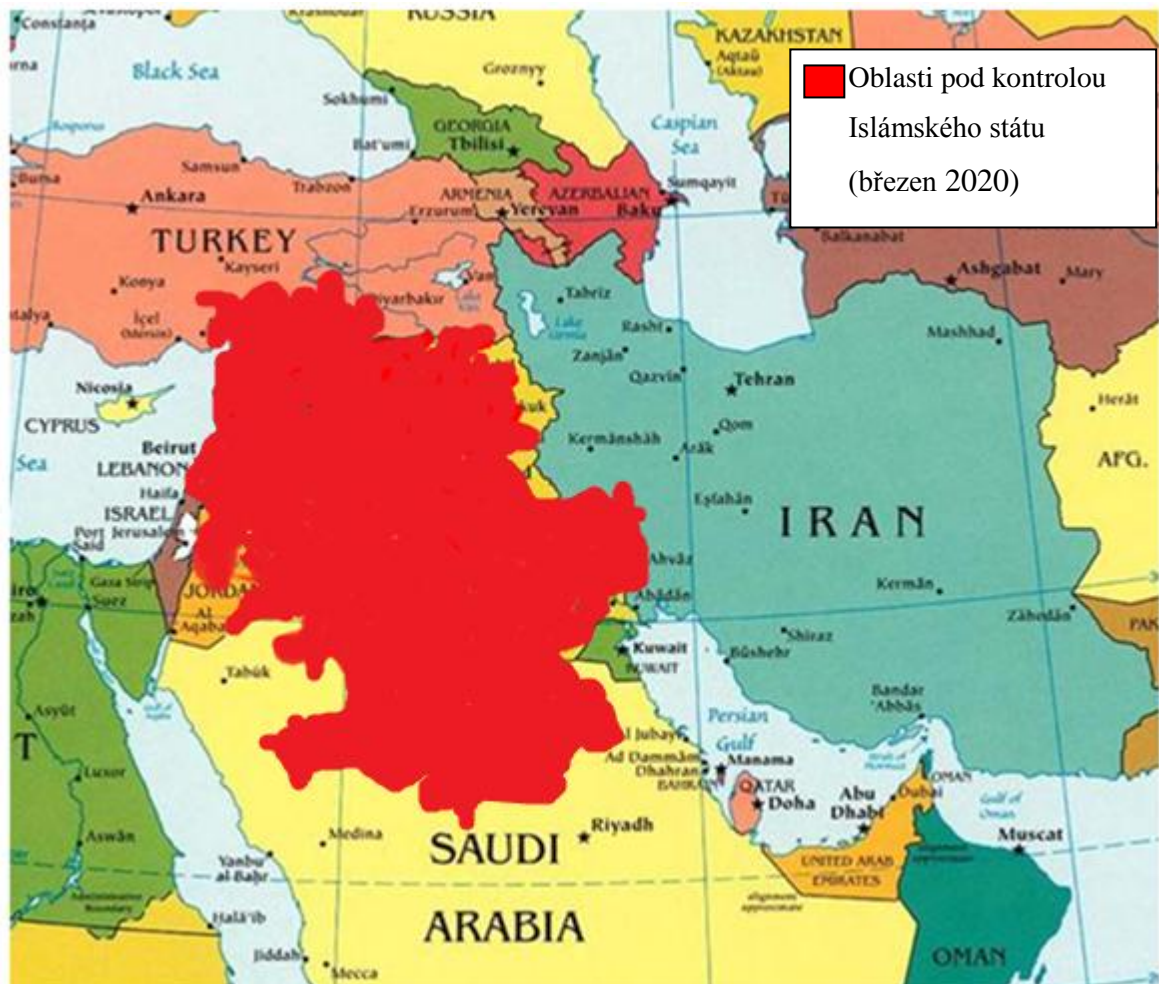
Oblasti pod kontrolou Islámského státu (březen 2020)

RUSSIA
KAZAKHSTAN
Aqtaū (Aktau)
Constanța
Black Sea
Groznyy
Sokhumi
GEORGIA
Tbilisi
Caspian Sea
Bosporus
Bat'umi
Samsun
Trabzon
ARMENIA
Yerevan
AZERBAIJAN
Baku
Sumqayit
Bursa
Ankara
Erzurum
TURKEY
Kayseri
Balkanabat
Ashgabat
Mary
Konya
Van
Diyarbakır
Tabriz
Lake Urmia
Rasht
Mashhad
İçel (Mersin)
Zanjān
Qazvin
Tehran
Nicosia
CYPRUS
Qom
Herāt
Beirut
LEBANON
Kermānshāh
Arāk
Sea
Haifa
ISRAEL
Port Said
Jerusalem
Eşfahān
IRAN
AFG.
Gaza Strip
Suez
Ahvāz
JORDAN
Al Aqabah
Ābādān
Kermān
Zāhedān
Kuwait
KUWAIT
Shīrāz
Tabūk
Būshehr
Asyūṭ
Bandar 'Abbās
Persian Gulf
Al Jubayl
Ad Dammām
Dhahran
Manama
BAHRAIN
QATAR
Doha
Abu Dhabi
Dubai
OMAN
Gulf of Oman
Luxor
Medina
Riyadh
SAUDI
Muscat
Aswān
Yanbu al Bahr
UNITED ARAB EMIRATES
Halā'ib
ARABIA
Jiddah
Mecca
OMAN